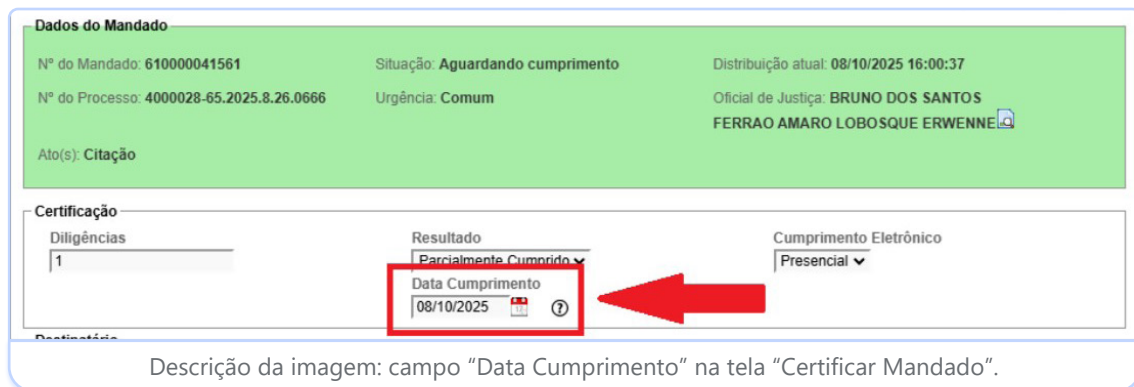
Dados do Mandado

Nº do Mandado: 610000041561
Situação: Aguardando cumprimento
Distribuição atual: 08/10/2025 16:00:37

Nº do Processo: 4000028-65.2025.8.26.0666
Urgência: Comum
Oficial de Justiça: BRUNO DOS SANTOS FERRAO AMARO LOBOSQUE ERWENNE

Ato(s): Citação

Certificação

Diligências
1

Resultado
Parcialmente Cumprido

Cumprimento Eletrônico
Presencial

Data Cumprimento
08/10/2025

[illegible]

Descrição da imagem: campo “Data Cumprimento” na tela “Certificar Mandado”.